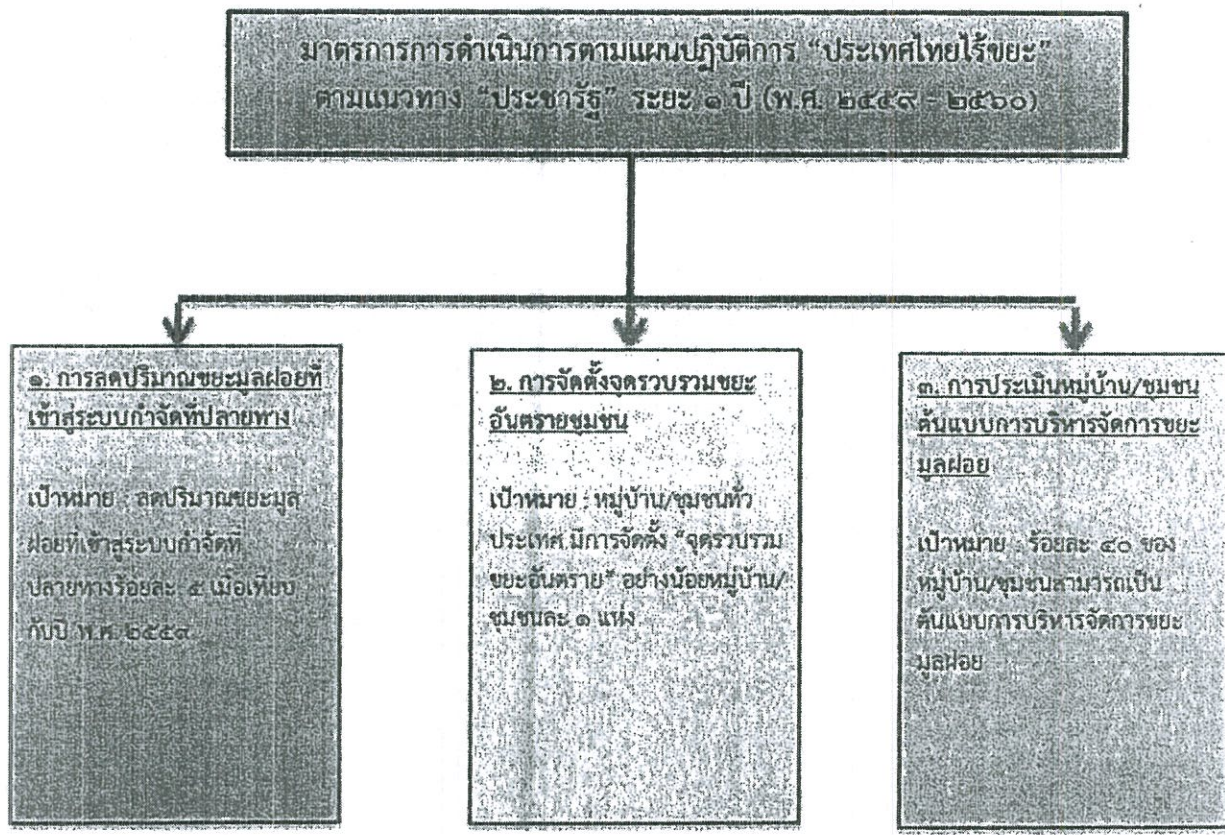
มาตรการการดำเนินการตามแผนปฏิบัติการ "ประเทศไทยไร้ขยะ" ตามแนวทาง "ประชารัฐ" ระยะ ๑ ปี (พ.ศ. ๒๕๕๙ - ๒๕๖๐)

๑. การลดปริมาณขยะมูลฝอยที่เข้าสู่ระบบกำจัดที่ปลายทาง

เป้าหมาย : ลดปริมาณขยะมูลฝอยที่เข้าสู่ระบบกำจัดที่ปลายทางร้อยละ ๕ เมื่อเทียบกับปี พ.ศ. ๒๕๕๙

๒. การจัดตั้งจุดรวบรวมขยะอันตรายชุมชน

เป้าหมาย : หมู่บ้าน/ชุมชนทั่วประเทศ มีการจัดตั้ง "จุดรวบรวมขยะอันตราย" อย่างน้อยหมู่บ้าน/ชุมชนละ ๑ แห่ง

๓. การประเมินหมู่บ้าน/ชุมชนต้นแบบการบริหารจัดการขยะมูลฝอย

เป้าหมาย : ร้อยละ ๔๐ ของหมู่บ้าน/ชุมชนสามารถเป็นต้นแบบการบริหารจัดการขยะมูลฝอย